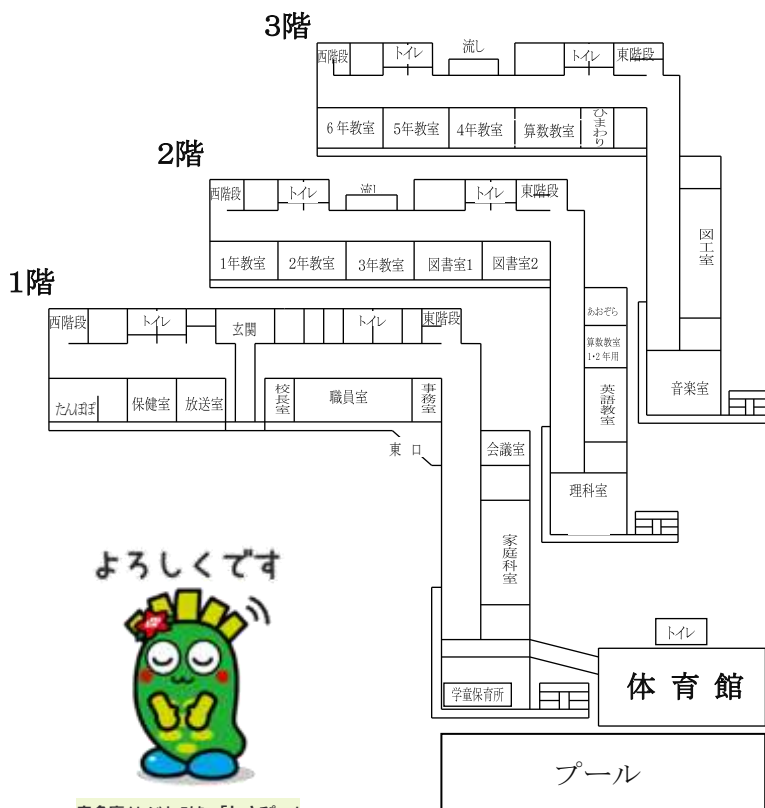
3階

西階段 トイレ 流し トイレ 東階段

6年教室 5年教室 4年教室 算数教室 ひまわり

図工室

音楽室

2階

西階段 トイレ 流し トイレ 東階段

1年教室 2年教室 3年教室 図書室1 図書室2

あおぞら

算数教室 1・2年用

英語教室

理科室

1階

西階段 トイレ 玄関 トイレ 東階段

たんぽぽ 保健室 放送室 校長室 職員室 事務室

東口

会議室

家庭科室

学童保育所

トイレ

体育館

プール

よろしくです

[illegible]